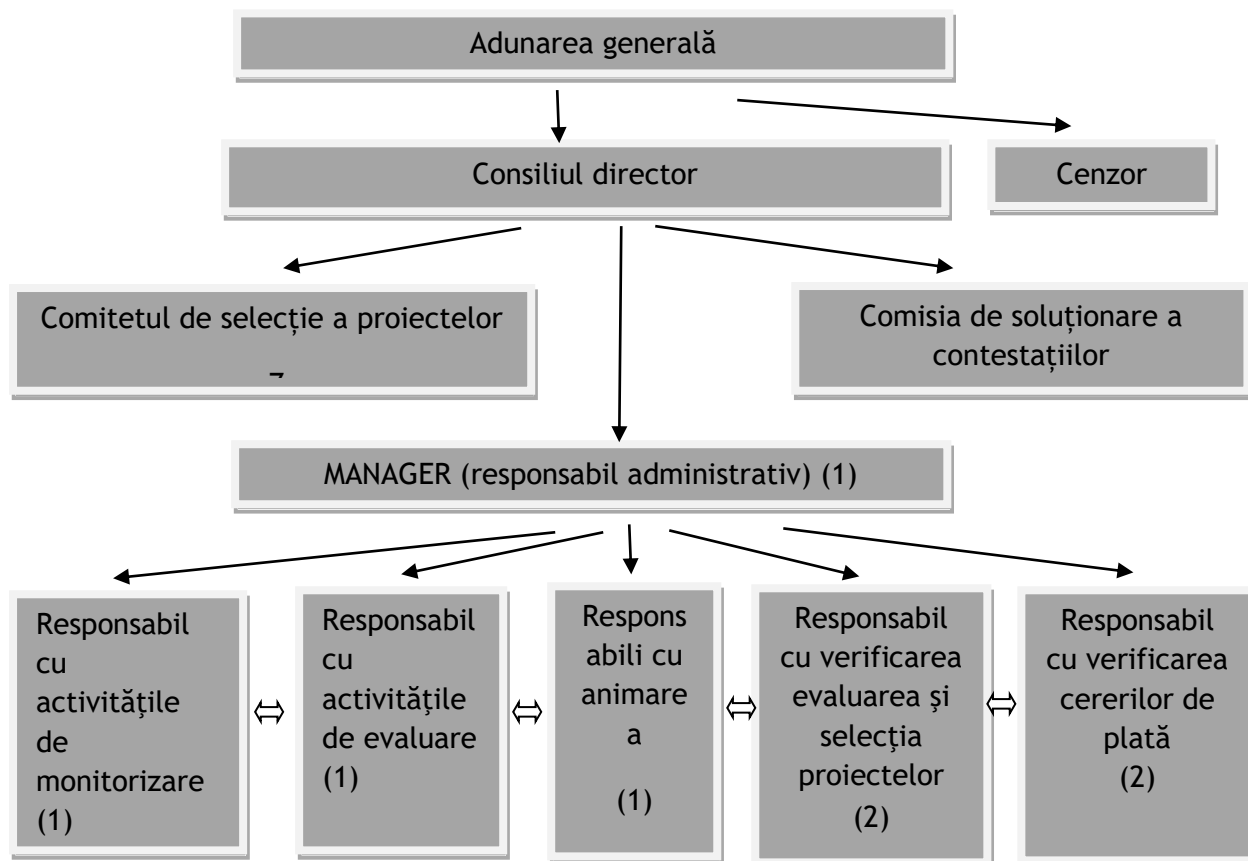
Adunarea generală

Consiliul director

Cenzor

Comitetul de selecție a proiectelor

Comisia de soluționare a contestațiilor

MANAGER (responsabil administrativ) (1)

Responsabil cu activitățile de monitorizare (1)

$\Leftrightarrow$

Responsabil cu activitățile de evaluare (1)

$\Leftrightarrow$

Respons abili cu animare a (1)

$\Leftrightarrow$

Responsabil cu verificarea evaluarea şi selecția proiectelor (2)

$\Leftrightarrow$

Responsabil cu verificarea cererilor de plată (2)